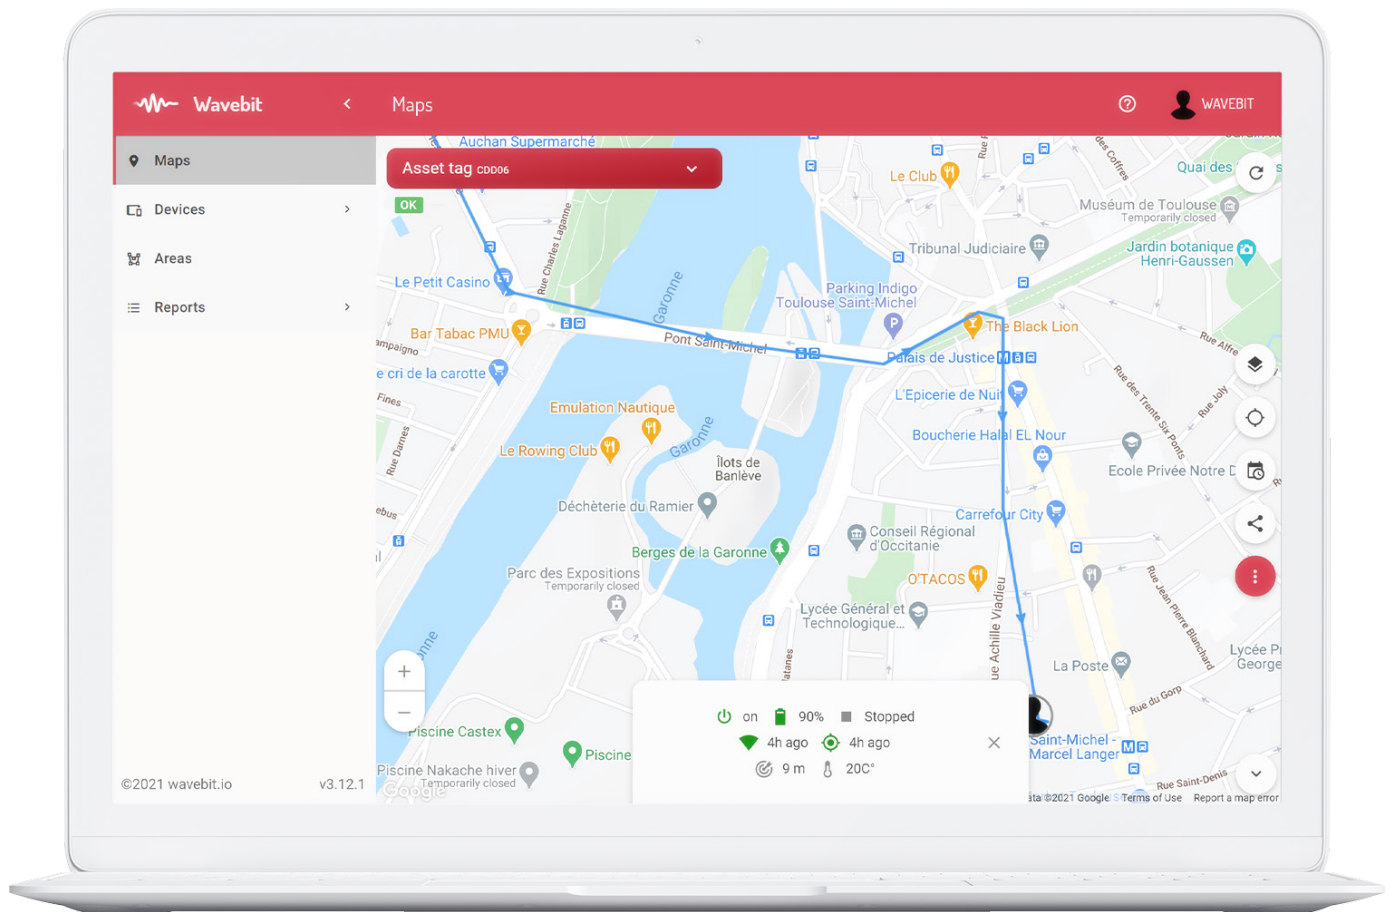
Wavebit

Maps

WAVEBIT

Maps

Devices

Areas

Reports

©2021 wavebit.io v3.12.1

Asset tag CDD06

OK

Auchan Supermarché

Le Club

Quai des

Muséum de Toulouse
Temporarily closed

Tribunal Judiciaire

Jardin botanique Henri-Gaussen

Le Petit Casino

Parking Indigo Toulouse Saint-Michel

Bar Tabac PMU

Pont Saint-Michel

The Black Lion

Palais de Justice

e cri de la carotte

L'Epicerie de Nuit

Emulation Nautique

Boucherie Halal EL Nour

Le Rowing Club

Garonne

Îlots de Banlève

Ecole Privée Notre D

Déchèterie du Ramier

Carrefour City

Conseil Régional d'Occitanie

Berges de la Garonne

Parc des Expositions
Temporarily closed

O'TACOS

Lycée Général et Technologique...

La Poste

Lycée P George

Piscine Castex

Piscine

Piscine Nakache hiver
Temporarily closed

Saint-Michel - Marcel Langer

Rue du Gorp

Rue Saint-Denis

Rue Achille Viadieu

on 90% Stopped

4h ago 4h ago

9 m 20C°

+

−

Google

Map data ©2021 Google Terms of Use Report a map error